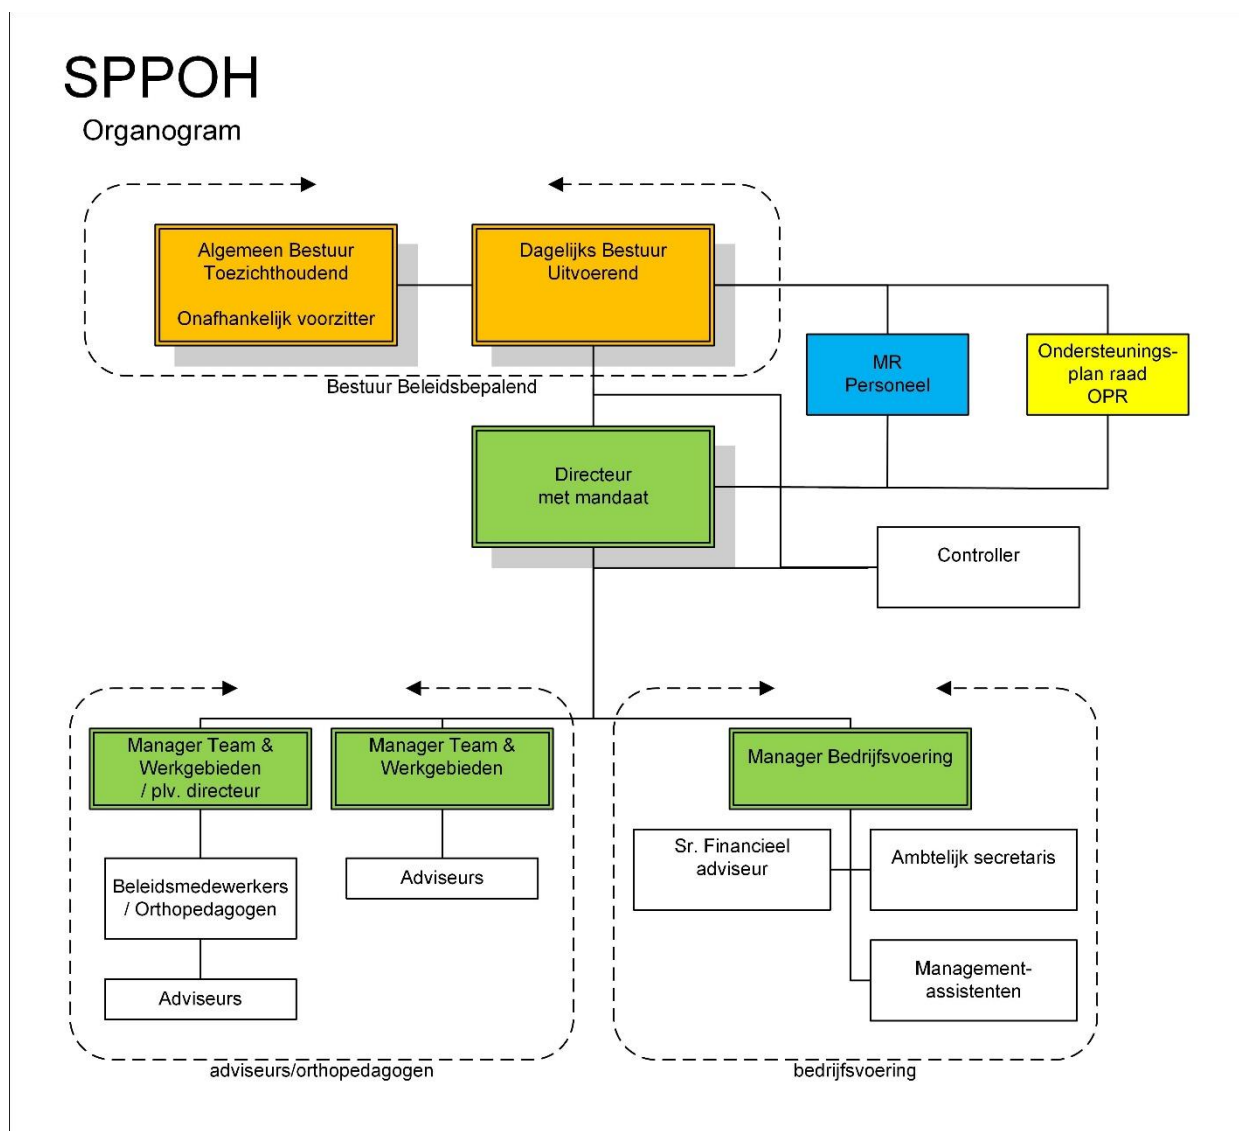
SPPOH

Organogram

Algemeen Bestuur
Toezichthoudend

Onafhankelijk voorzitter

Dagelijks Bestuur
Uitvoerend

Bestuur Beleidsbepalend

MR
Personeel

Ondersteunings-
plan raad
OPR

Directeur
met mandaat

Controller

Manager Team &
Werkgebieden
/ plv. directeur

Manager Team &
Werkgebieden

Beleidsmedewerkers
/ Orthopedagogen

Adviseurs

Adviseurs

adviseurs/orthopedagogen

Manager Bedrijfsvoering

Sr. Financieel
adviseur

Ambtelijk secretaris

Management-
assistenten

bedrijfsvoering